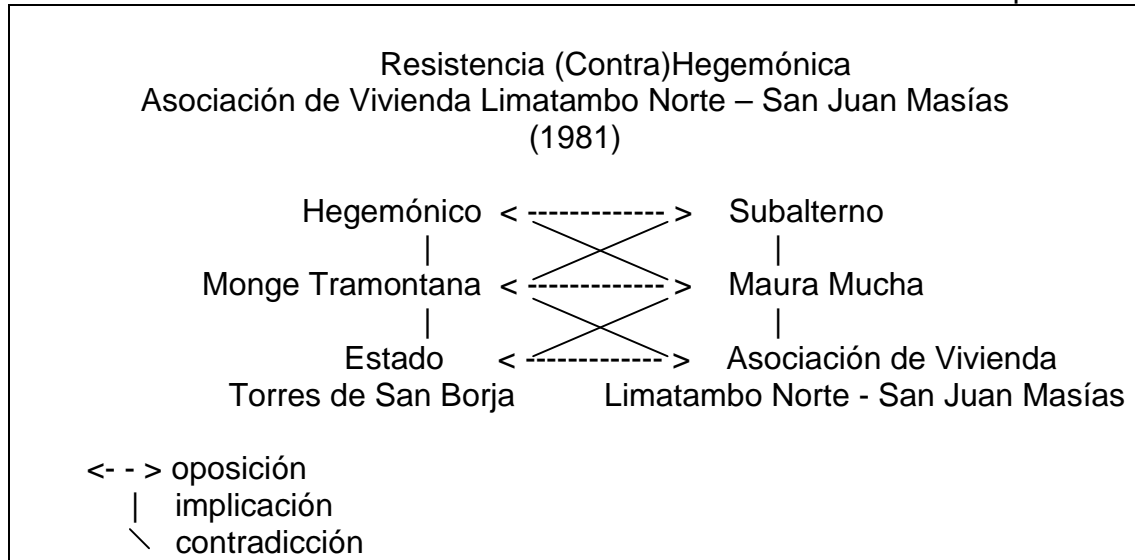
Resistencia (Contra)Hegemónica
Asociación de Vivienda Limatambo Norte – San Juan Masías
(1981)

Hegemónico < ------------ > Subalterno
|
|
Monge Tramontana < ------------ > Maura Mucha
|
|
Estado < ------------ > Asociación de Vivienda
Torres de San Borja Limatambo Norte - San Juan Masías

<- - > oposición
| implicación
\ contradicción